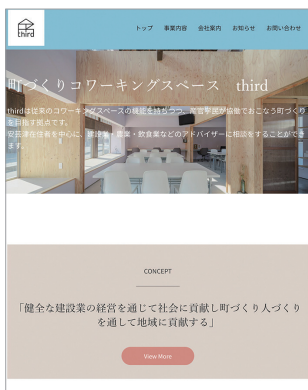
third

トップ　事業内容　会社案内　お知らせ　お問い合わせ

町づくりコワーキングスペース　third

thirdは従来のコワーキングスペースの機能を持ちつつ、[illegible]が協働でおこなう町づくりを目指す拠点です。
安芸津在住者を中心に、建設業・農業・飲食業などのアドバイザーに相談をすることができます。

CONCEPT

「健全な建設業の経営を通じて社会に貢献し町づくり人づくりを通して地域に貢献する」

View More